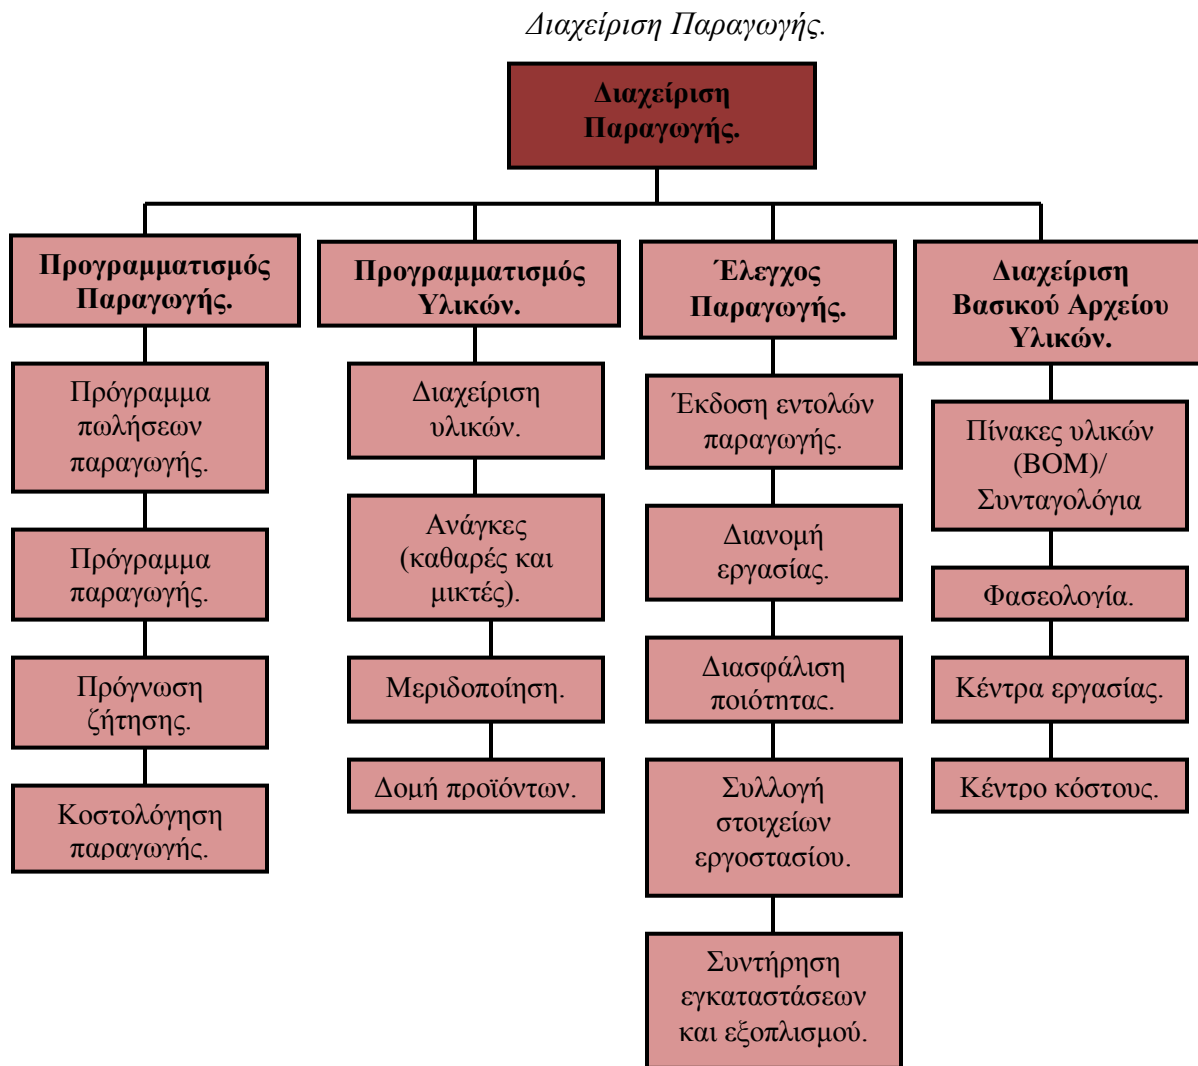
Διαχείριση Παραγωγής.

Διαχείριση Παραγωγής.

Προγραμματισμός Παραγωγής.

Πρόγραμμα πωλήσεων παραγωγής.

Πρόγραμμα παραγωγής.

Πρόγνωση ζήτησης.

Κοστολόγηση παραγωγής.

Προγραμματισμός Υλικών.

Διαχείριση υλικών.

Ανάγκες (καθαρές και μικτές).

Μεριδοποίηση.

Δομή προϊόντων.

Έλεγχος Παραγωγής.

Έκδοση εντολών παραγωγής.

Διανομή εργασίας.

Διασφάλιση ποιότητας.

Συλλογή στοιχείων εργοστασίου.

Συντήρηση εγκαταστάσεων και εξοπλισμού.

Διαχείριση Βασικού Αρχείου Υλικών.

Πίνακες υλικών (BOM)/ Συνταγολόγια

Φασεολογία.

Κέντρα εργασίας.

Κέντρο κόστους.